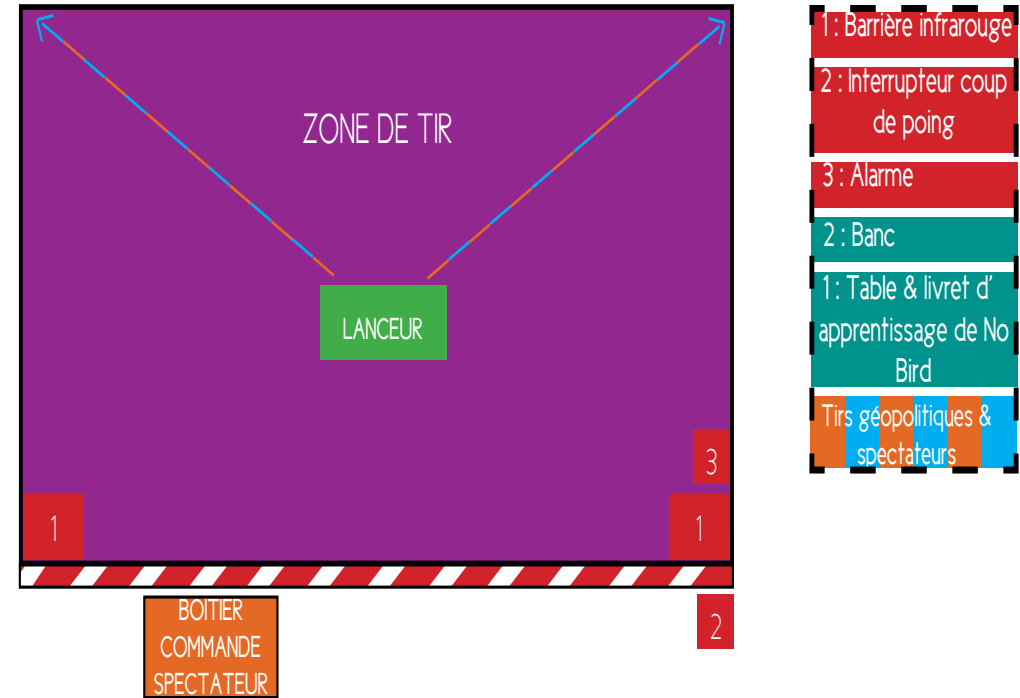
ZONE DE TIR

LANCEUR

3

1

1

BOITIER COMMANDE SPECTATEUR

2

1 : Barrière infrarouge

2 : Interrupteur coup de poing

3 : Alarme

2 : Banc

1 : Table & livret d' apprentissage de No Bird

Tirs géopolitiques & spectateurs